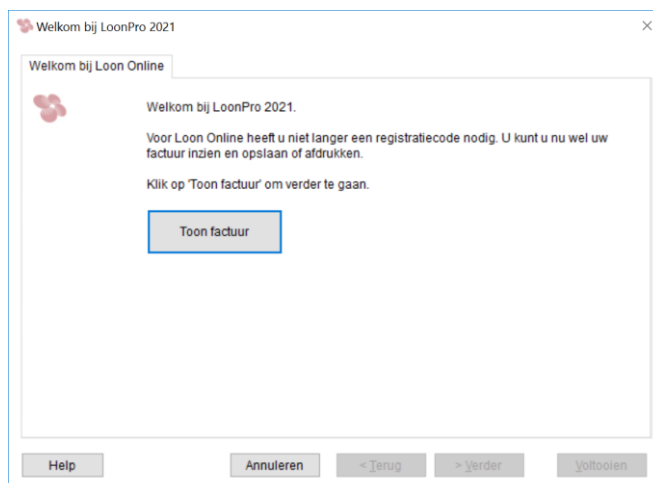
Welkom bij LoonPro 2021

×

Welkom bij Loon Online

Welkom bij LoonPro 2021.

Voor Loon Online heeft u niet langer een registratiecode nodig. U kunt u nu wel uw factuur inzien en opslaan of afdrukken.

Klik op 'Toon factuur' om verder te gaan.

Toon factuur

Help

Annuleren

< Terug

> Verder

Voltooien